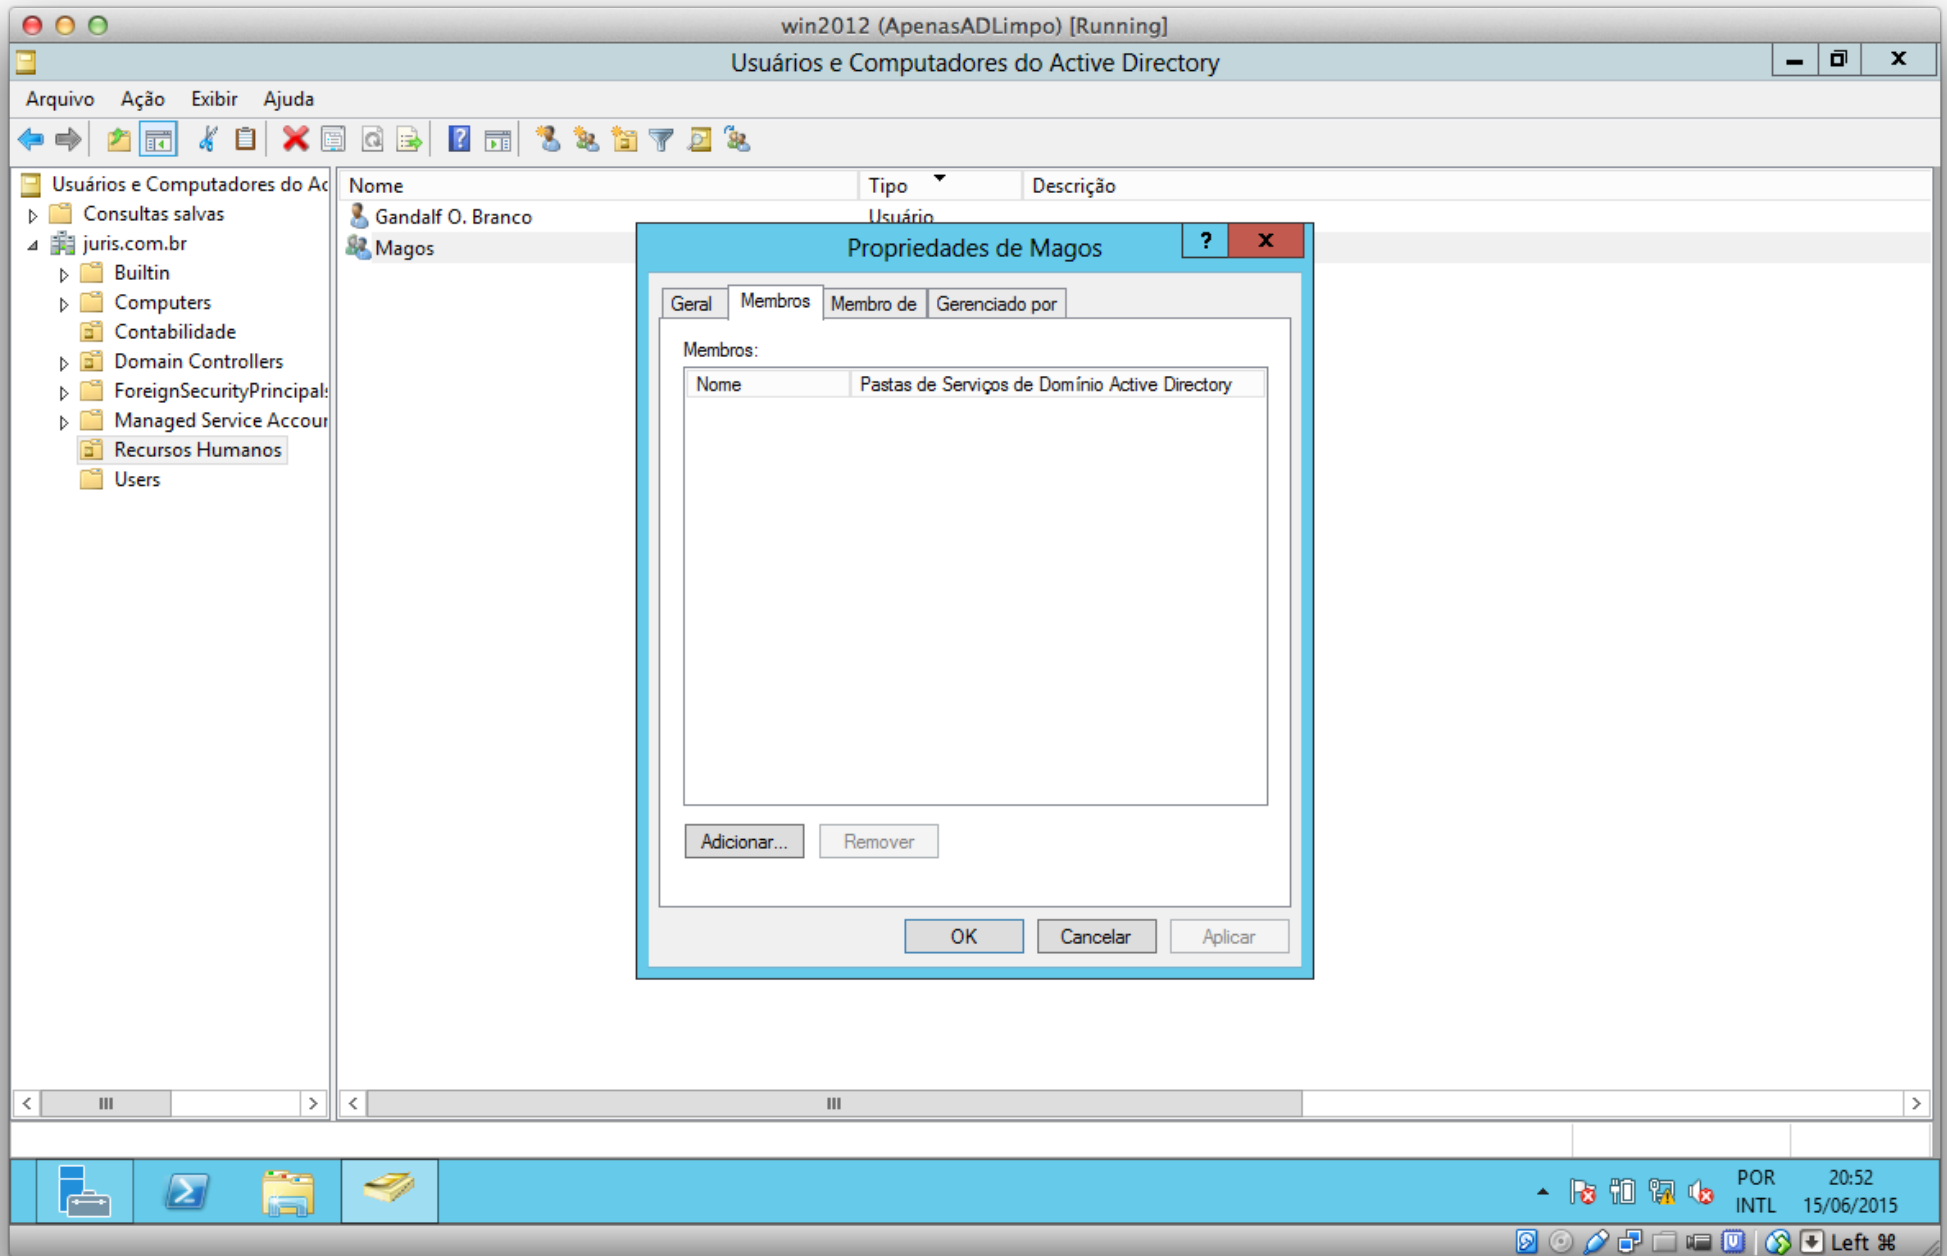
win2012 (ApenasADLimpo) [Running]

Usuários e Computadores do Active Directory

Arquivo Ação Exibir Ajuda

Usuários e Computadores do Ac
Consultas salvas
juris.com.br
Builtin
Computers
Contabilidade
Domain Controllers
ForeignSecurityPrincipal:
Managed Service Accour
Recursos Humanos
Users

| Nome | Tipo | Descrição |
|---|---|---|
| Gandalf O. Branco | Usuário | |
| Magos | | |

Propriedades de Magos

?

Geral Membros Membro de Gerenciado por

Membros:

| Nome | Pastas de Serviços de Domínio Active Directory |
|---|---|

Adicionar... Remover

OK Cancelar Aplicar

POR INTL 20:52 15/06/2015

Left ⌘